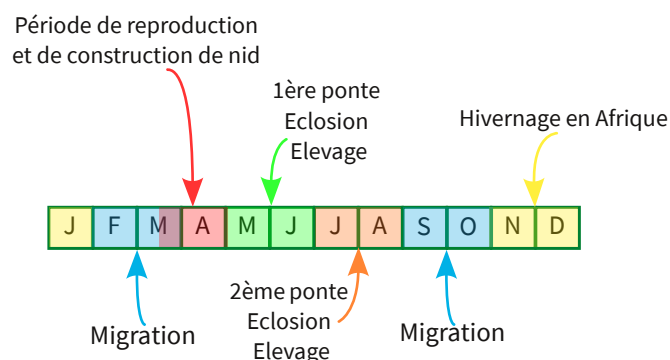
Période de reproduction et de construction de nid

1ère ponte
Eclosion
Elevage

Hivernage en Afrique

| J | F | M | A | M | J | J | A | S | O | N | D |
|---|---|---|---|---|---|---|---|---|---|---|---|

Migration

2ème ponte
Eclosion
Elevage

Migration